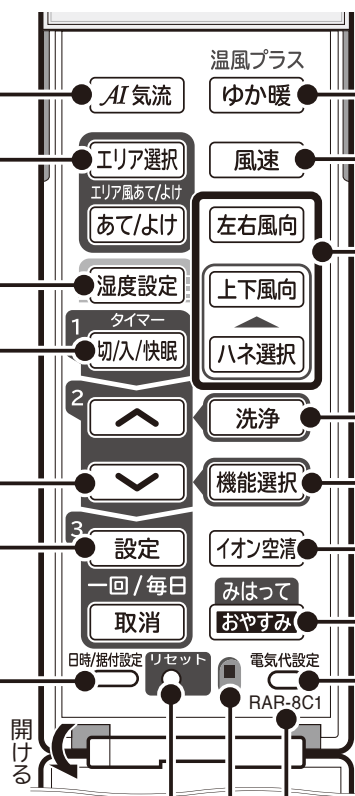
温風プラス
AI気流
ゆか暖
エリア選択
風速
エリア風あて/よけ
あて/よけ
左右風向
湿度設定
上下風向
1 タイマー
切/入/快眠
ハネ選択
2
洗浄
機能選択
3
設定
イオン空清
一回/毎日
みはって
取消
おやすみ
日時/据付設定
リセット
電気代設定
RAR-8C1
開ける